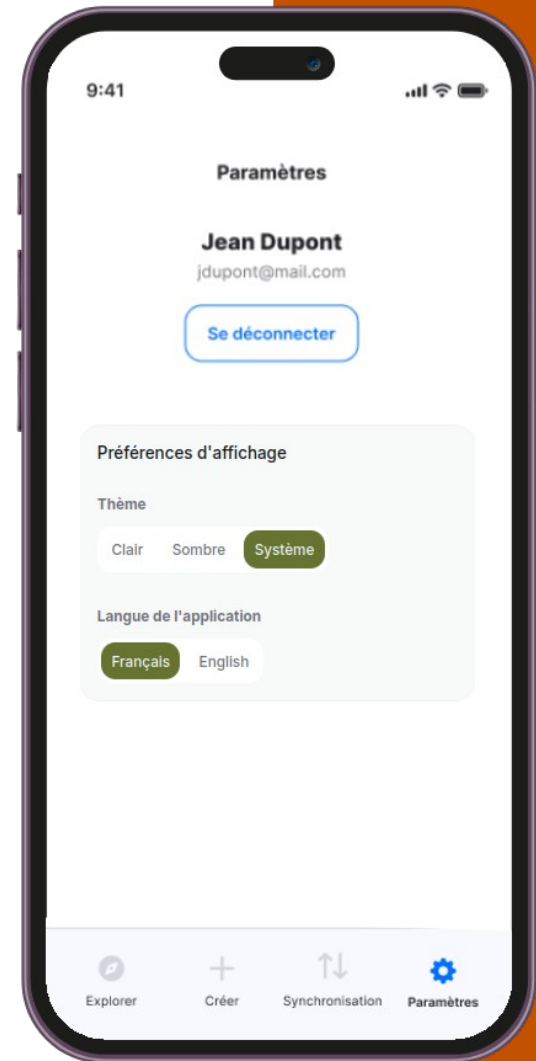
9:41

Paramètres

Jean Dupont
jdupont@mail.com

Se déconnecter

Préférences d'affichage

Thème

Clair Sombre Système

Langue de l'application

Français English

Explorer Créer Synchronisation Paramètres